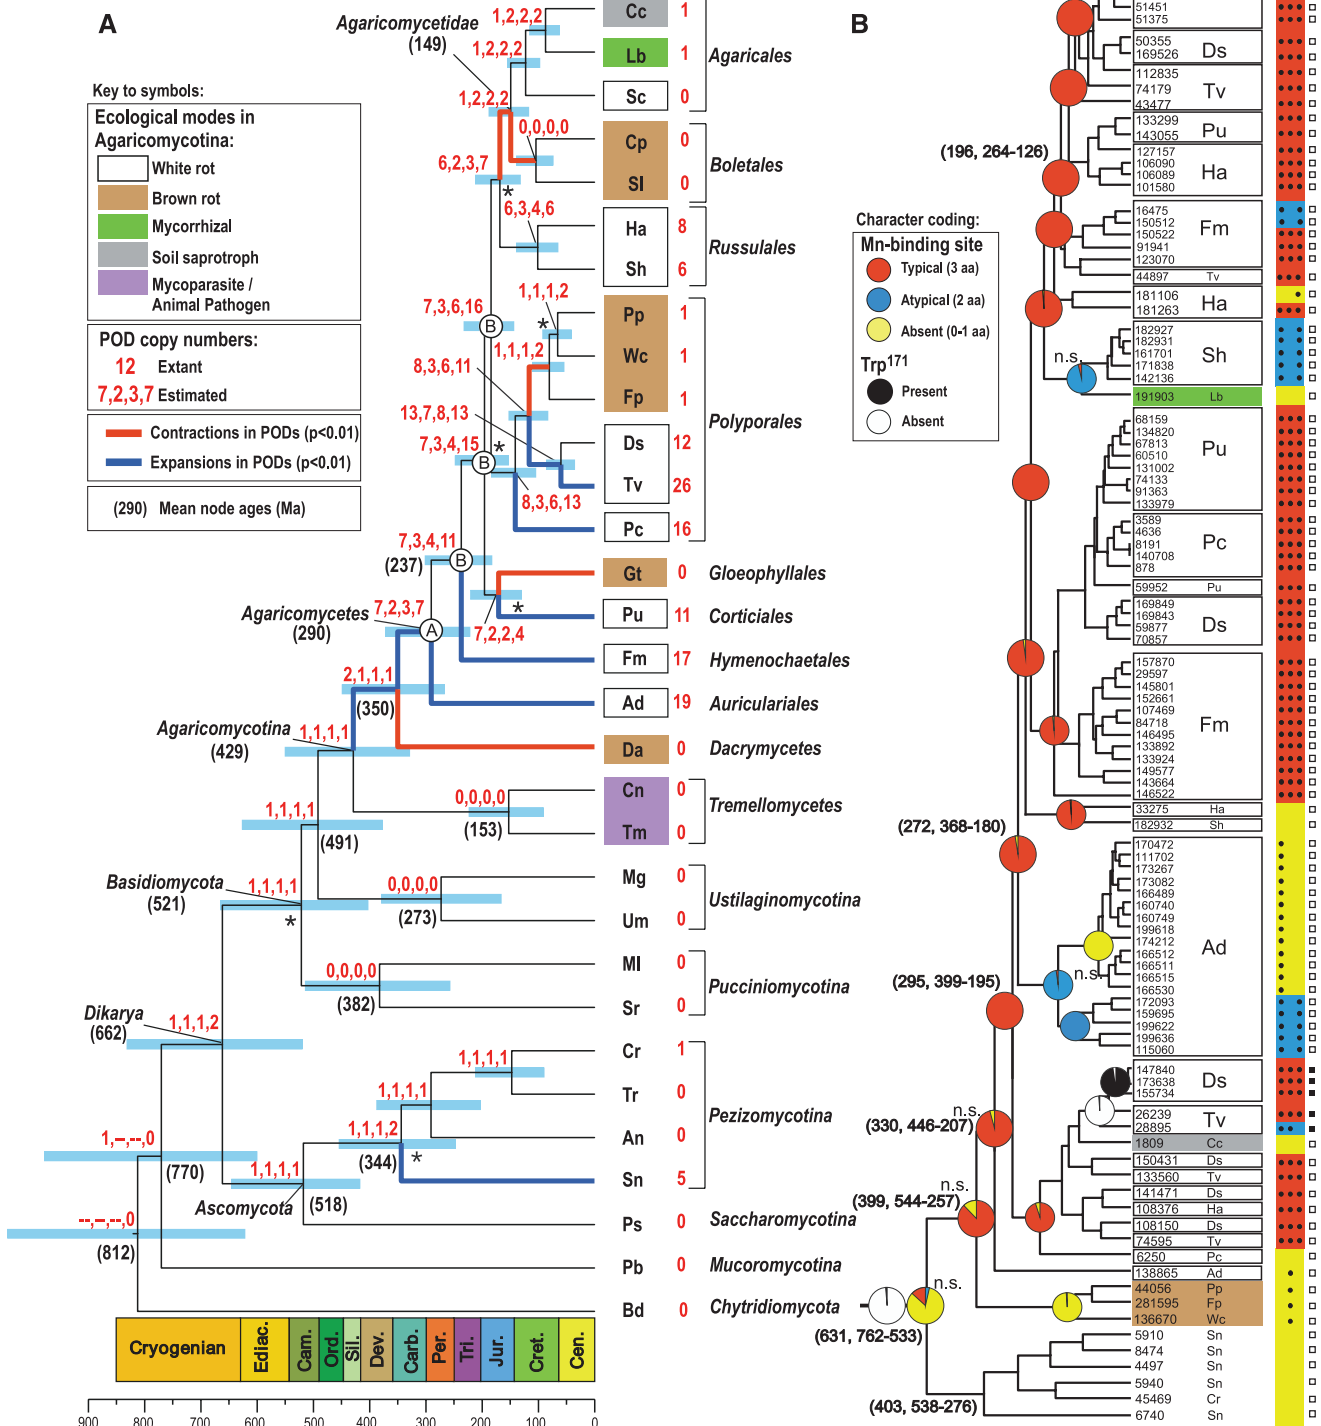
A

Key to symbols:

Ecological modes in Agaricomycotina:
White rot
Brown rot
Mycorrhizal
Soil saprotroph
Mycoparasite / Animal Pathogen

POD copy numbers:
12 Extant
7,2,3,7 Estimated

Contractions in PODs (p<0.01)
Expansions in PODs (p<0.01)

(290) Mean node ages (Ma)

Agaricomycetidae (149)
1,2,2,2
1,2,2,2
1,2,2,2
0,0,0,0
6,2,3,7
6,3,4,6
7,3,6,16
1,1,1,2
1,1,1,2
8,3,6,11
13,7,8,13
7,3,4,15
8,3,6,13
7,3,4,11
(237)
Agaricomycetes (290)
7,2,3,7
7,2,2,4
2,1,1,1
(350)
Agaricomycotina (429)
1,1,1,1
0,0,0,0
(153)
1,1,1,1
(491)
Basidiomycota (521)
1,1,1,1
0,0,0,0
(273)
0,0,0,0
(382)
Dikarya (662)
1,1,1,2
1,1,1,1
1,1,1,1
1,1,1,2
(344)
1,–,–,0
(770)
1,1,1,1
Ascomycota
(518)
–,–,–,0
(812)

| Cc | 1 |
| Lb | 1 |
| Sc | 0 |
| Cp | 0 |
| Sl | 0 |
| Ha | 8 |
| Sh | 6 |
| Pp | 1 |
| Wc | 1 |
| Fp | 1 |
| Ds | 12 |
| Tv | 26 |
| Pc | 16 |
| Gt | 0 |
| Pu | 11 |
| Fm | 17 |
| Ad | 19 |
| Da | 0 |
| Cn | 0 |
| Tm | 0 |
| Mg | 0 |
| Um | 0 |
| Ml | 0 |
| Sr | 0 |
| Cr | 1 |
| Tr | 0 |
| An | 0 |
| Sn | 5 |
| Ps | 0 |
| Pb | 0 |
| Bd | 0 |

Agaricales
Boletales
Russulales
Polyporales
Gloeophyllales
Corticiales
Hymenochaetales
Auriculariales
Dacrymycetes
Tremellomycetes
Ustilaginomycotina
Pucciniomycotina
Pezizomycotina
Saccharomycotina
Mucoromycotina
Chytridiomycota

Cryogenian Ediac. Cam. Ord. Sil. Dev. Carb. Per. Tri. Jur. Cret. Cen.

900 800 700 600 500 400 300 200 100 0

B

Character coding:
Mn-binding site
Typical (3 aa)
Atypical (2 aa)
Absent (0-1 aa)
Trp$^{171}$
Present
Absent

(196, 264-126)
n.s.
(272, 368-180)
n.s.
(295, 399-195)
n.s.
(330, 446-207)
n.s.
(399, 544-257)
n.s.
(631, 762-533)
(403, 538-276)

51451
51375
50355
169526 Ds
112835
74179 Tv
43477
133299
143055 Pu
127157
106090
106089 Ha
101580
16475
150512
150522 Fm
91941
123070
44897 Tv
181106
181263 Ha
182927
182931
161701 Sh
171838
142136
191903 Lb
68159
134820
67813
60510 Pu
131002
74133
91363
133979
3589
4636
8191 Pc
140708
878
59952 Pu
169849
169843
59877 Ds
70857
157870
29597
145801
152661
107469
84718 Fm
146495
133892
133924
149577
143664
146522
33275 Ha
182932 Sh
170472
111702
173267
173082
166489
160740
160749
199618
174212 Ad
166512
166511
166515
166530
172093
159695
199622
199636
115060
147840
173638 Ds
155734
26239
28895 Tv
1809 Cc
150431 Ds
133560 Tv
141471 Ds
108376 Ha
108150 Ds
74595 Tv
6250 Pc
138865 Ad
44056 Pp
281595 Fp
136670 Wc
5910 Sn
8474 Sn
4497 Sn
5940 Sn
45469 Cr
6740 Sn